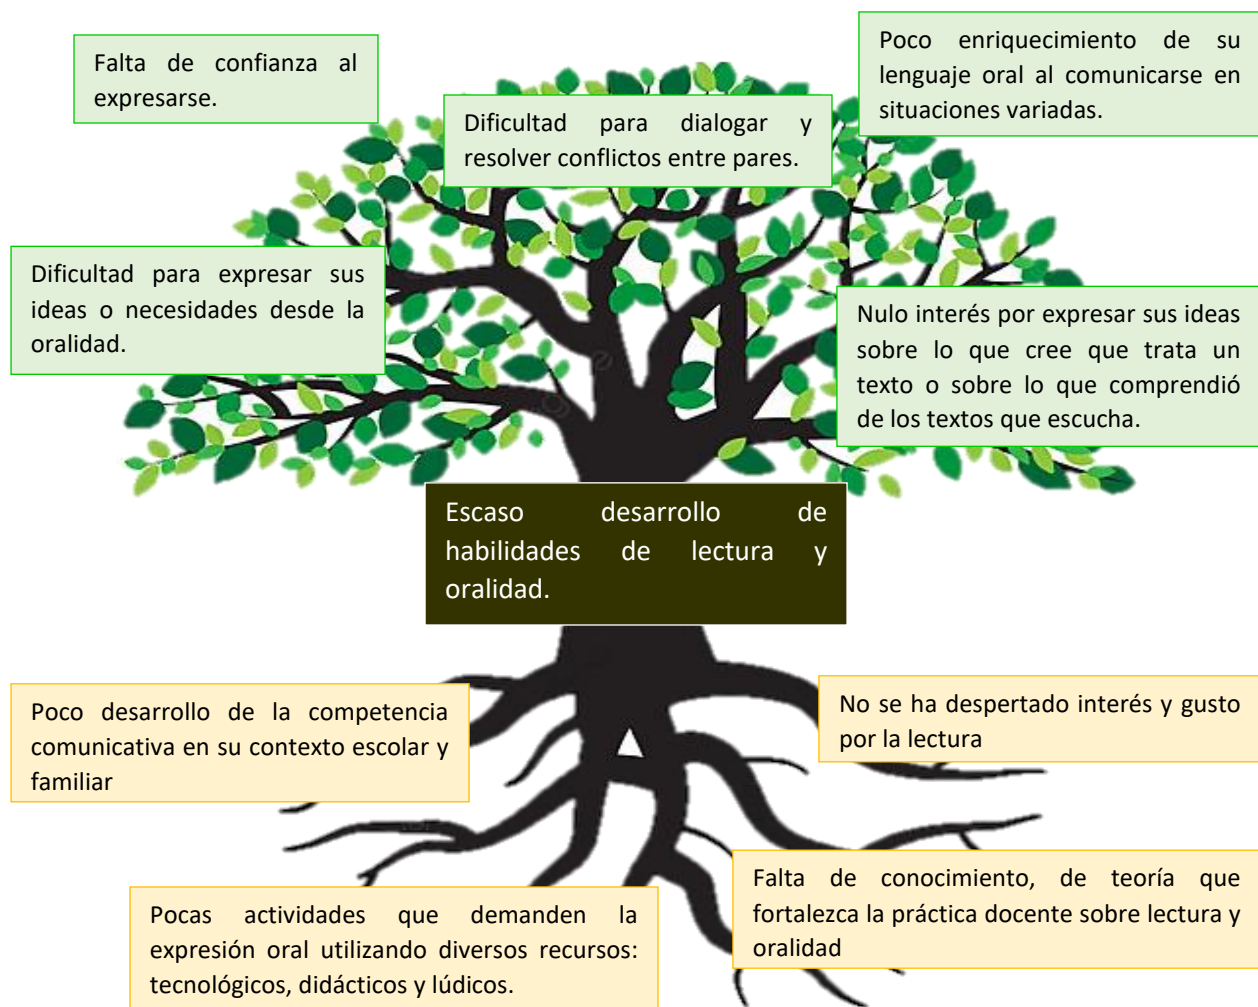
Falta de confianza al expresarse.

Dificultad para dialogar y resolver conflictos entre pares.

Poco enriquecimiento de su lenguaje oral al comunicarse en situaciones variadas.

Dificultad para expresar sus ideas o necesidades desde la oralidad.

Nulo interés por expresar sus ideas sobre lo que cree que trata un texto o sobre lo que comprendió de los textos que escucha.

Escaso desarrollo de habilidades de lectura y oralidad.

Poco desarrollo de la competencia comunicativa en su contexto escolar y familiar

No se ha despertado interés y gusto por la lectura

Falta de conocimiento, de teoría que fortalezca la práctica docente sobre lectura y oralidad

Pocas actividades que demanden la expresión oral utilizando diversos recursos: tecnológicos, didácticos y lúdicos.